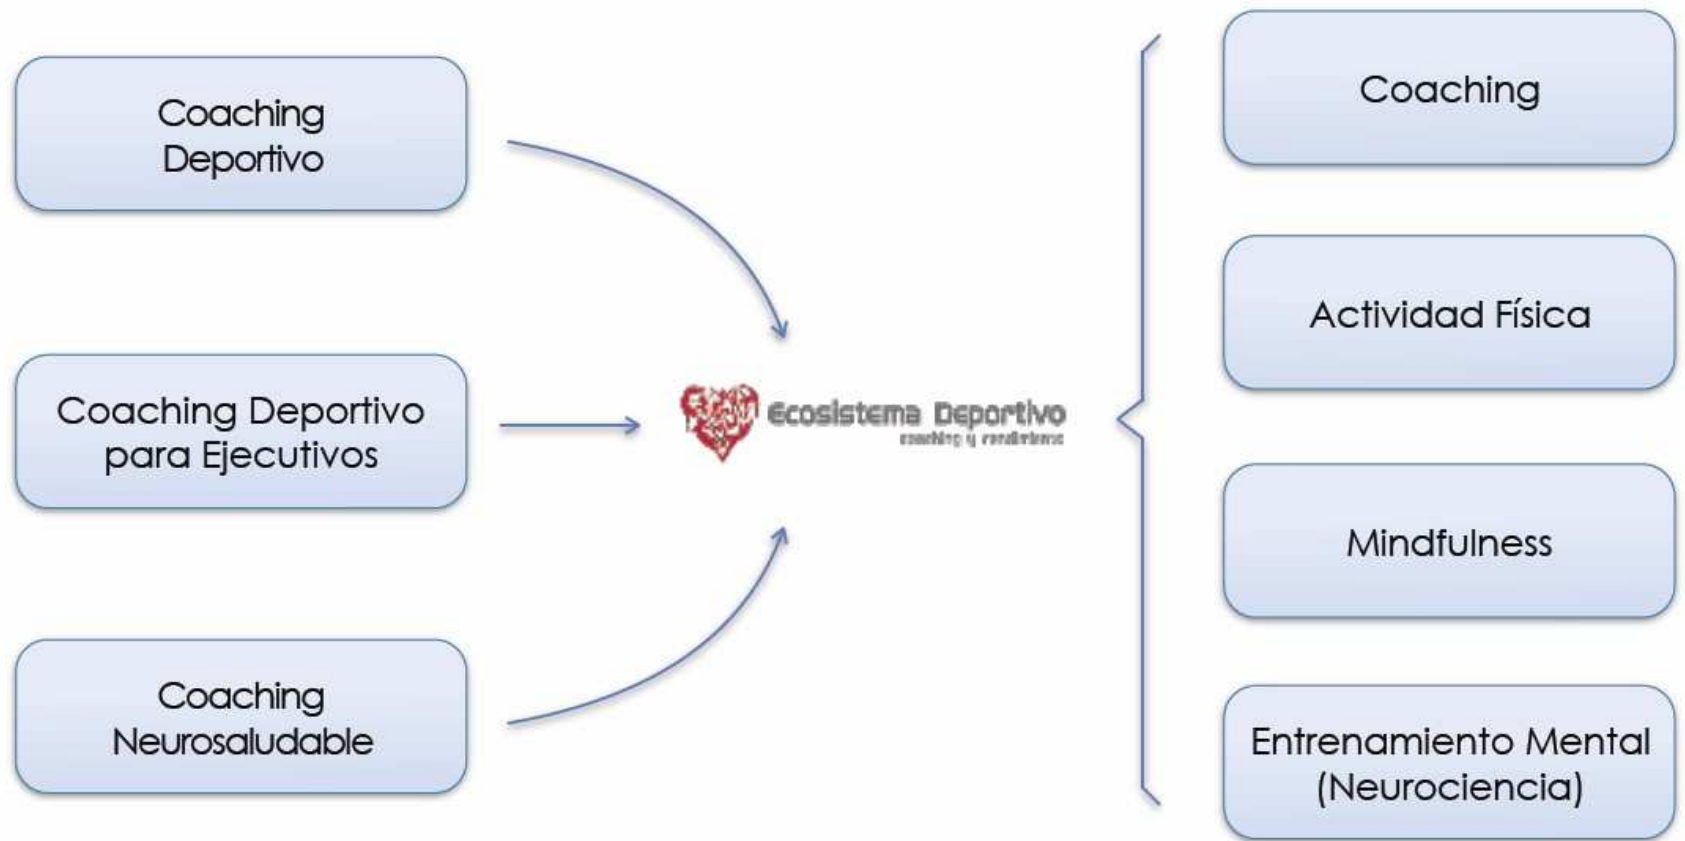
Coaching Deportivo

Coaching Deportivo para Ejecutivos

Coaching Neurosaludable

Ecosistema Deportivo
coaching y rendimiento

Coaching

Actividad Física

Mindfulness

Entrenamiento Mental (Neurociencia)